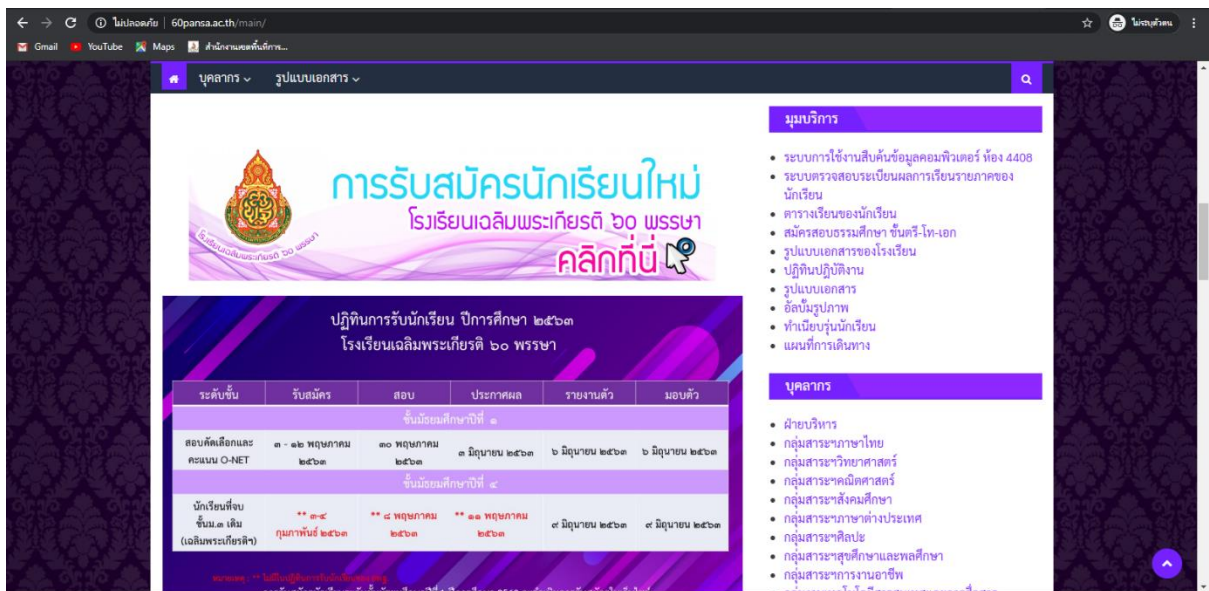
ไม่ปลอดภัย | 60pansa.ac.th/main/

ไม่ระบุตัวตน

Gmail YouTube Maps สำนักงานเขตพื้นที่การ...

บุคลากร รูปแบบเอกสาร

การรับสมัครนักเรียนใหม่
โรงเรียนเฉลิมพระเกียรติ ๖๐ พรรษา
คลิกที่นี่

ปฏิทินการรับนักเรียน ปีการศึกษา ๒๕๖๓
โรงเรียนเฉลิมพระเกียรติ ๖๐ พรรษา

| ระดับชั้น | รับสมัคร | สอบ | ประกาศผล | รายงานตัว | มอบตัว |
|---|---|---|---|---|---|
| ชั้นมัธยมศึกษาปีที่ ๑ | | | | | |
| สอบคัดเลือกและคะแนน O-NET | ๓ - ๑๒ พฤษภาคม ๒๕๖๓ | ๓๐ พฤษภาคม ๒๕๖๓ | ๓ มิถุนายน ๒๕๖๓ | ๖ มิถุนายน ๒๕๖๓ | ๖ มิถุนายน ๒๕๖๓ |
| ชั้นมัธยมศึกษาปีที่ ๔ | | | | | |
| นักเรียนที่จบชั้นม.๓ เดิม (เฉลิมพระเกียรติ) | ** ๓-๔ กุมภาพันธ์ ๒๕๖๓ | ** ๘ พฤษภาคม ๒๕๖๓ | ** ๑๑ พฤษภาคม ๒๕๖๓ | ๙ มิถุนายน ๒๕๖๓ | ๙ มิถุนายน ๒๕๖๓ |

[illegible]

มุมบริการ

• ระบบการใช้งานสืบค้นข้อมูลคอมพิวเตอร์ ห้อง 4408
• ระบบตรวจสอบระเบียนผลการเรียนรายภาคของนักเรียน
• ตารางเรียนของนักเรียน
• สมัครสอบธรรมศึกษา ชั้นตรี-โท-เอก
• รูปแบบเอกสารของโรงเรียน
• ปฏิทินปฏิบัติงาน
• รูปแบบเอกสาร
• อัลบั้มรูปภาพ
• ทำเนียบรุ่นนักเรียน
• แผนที่การเดินทาง

บุคลากร

• ฝ่ายบริหาร
• กลุ่มสาระฯภาษาไทย
• กลุ่มสาระฯวิทยาศาสตร์
• กลุ่มสาระฯคณิตศาสตร์
• กลุ่มสาระฯสังคมศึกษา
• กลุ่มสาระฯภาษาต่างประเทศ
• กลุ่มสาระฯศิลปะ
• กลุ่มสาระฯสุขศึกษาและพลศึกษา
• กลุ่มสาระฯการงานอาชีพ